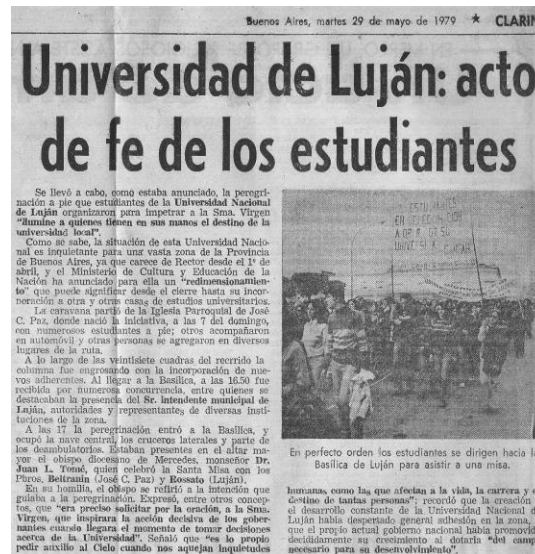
Buenos Aires, martes 29 de mayo de 1979 ★ CLARIN

Universidad de Luján: acto de fe de los estudiantes

Se llevó a cabo, como estaba anunciado, la peregrinación a pie que estudiantes de la Universidad Nacional de Luján organizaron para impetrar a la Sma. Virgen "ilumine a quienes tienen en sus manos el destino de la universidad local".

Como se sabe, la situación de esta Universidad Nacional es inquietante para una vasta zona de la Provincia de Buenos Aires, ya que carece de Rector desde el 1º de abril, y el Ministerio de Cultura y Educación de la Nación ha anunciado para ella un "redimensionamiento" que puede significar desde el cierre hasta su incorporación a otra y otras casas de estudios universitarios.

La caravana partió de la Iglesia Parroquial de José C. Paz, donde nació la iniciativa, a las 7 del domingo, con numerosos estudiantes a pie; otros acompañaron en automóvil y otras personas se agregaron en diversos lugares de la ruta.

A lo largo de las veintisiete cuadras del recorrido la columna fue engrosando con la incorporación de nuevos adherentes. Al llegar a la Basílica, a las 16.50 fue recibida por numerosa concurrencia, entre quienes se destacaban la presencia del Sr. intendente municipal de Luján, autoridades y representantes de diversas instituciones de la zona.

A las 17 la peregrinación entró a la Basílica, y ocupó la nave central, los cruceros laterales y parte de los deambulatorios. Estaban presentes en el altar mayor el obispo diocesano de Mercedes, monseñor Dr. Juan L. Tomé, quien celebró la Santa Misa con los Pbros. Beltramin (José C. Paz) y Rossato (Luján).

En su homilía, el obispo se refirió a la intención que guiaba a la peregrinación. Expresó, entre otros conceptos, que "era preciso solicitar por la oración, a la Sma. Virgen, que inspirara la acción decisiva de los gobernantes cuando llegara el momento de tomar decisiones acerca de la Universidad". Señaló que "es lo propio pedir auxilio al Cielo cuando nos aquejan inquietudes

ESTUDIANTES EN ORACION A.D.P.R. DE SU UNIVERSIDAD

En perfecto orden los estudiantes se dirigen hacia la Basílica de Luján para asistir a una misa.

humanas, como las que afectan a la vida, la carrera y el destino de tantas personas"; recordó que la creación y el desarrollo constante de la Universidad Nacional de Luján había despertado general adhesión en la zona, y que el propio actual gobierno nacional había promovido decididamente su crecimiento al dotarla "del campo necesario para su desenvolvimiento".